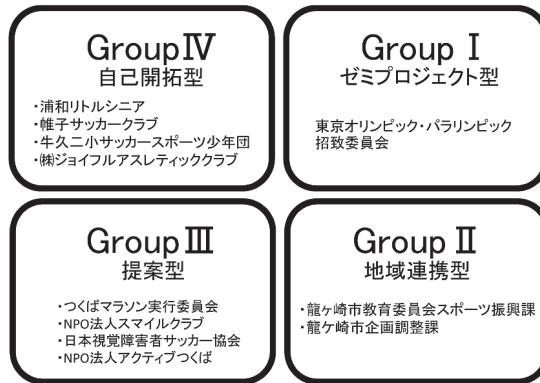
GroupⅣ
自己開拓型

・浦和リトルシニア
・帷子サッカークラブ
・牛久二小サッカースポーツ少年団
・㈱ジョイフルアスレティッククラブ

Group Ⅰ
ゼミプロジェクト型

東京オリンピック・パラリンピック招致委員会

GroupⅢ
提案型

・つくばマラソン実行委員会
・NPO法人スマイルクラブ
・日本視覚障害者サッカー協会
・NPO法人アクティブつくば

Group Ⅱ
地域連携型

・龍ヶ崎市教育委員会スポーツ振興課
・龍ヶ崎市企画調整課